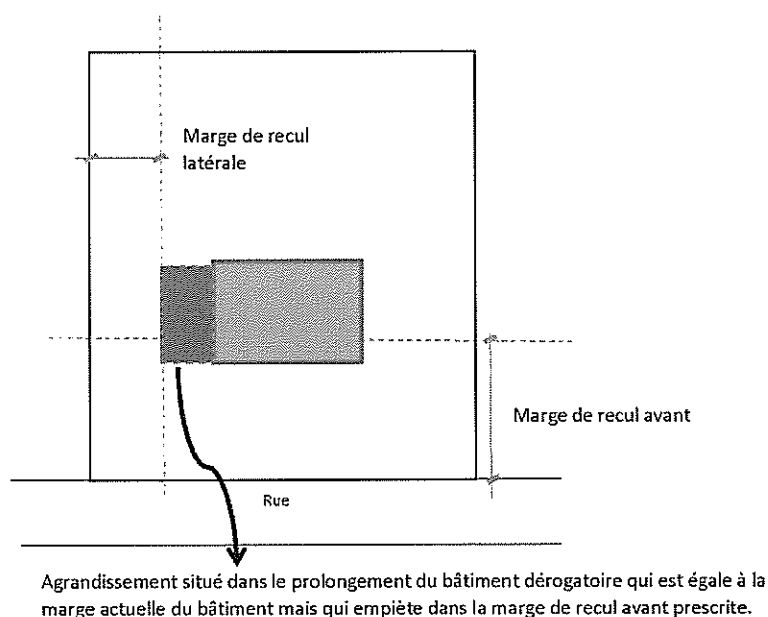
Marge de recul latérale

Marge de recul avant

Rue

Agrandissement situé dans le prolongement du bâtiment dérogatoire qui est égale à la marge actuelle du bâtiment mais qui empiète dans la marge de recul avant prescrite.